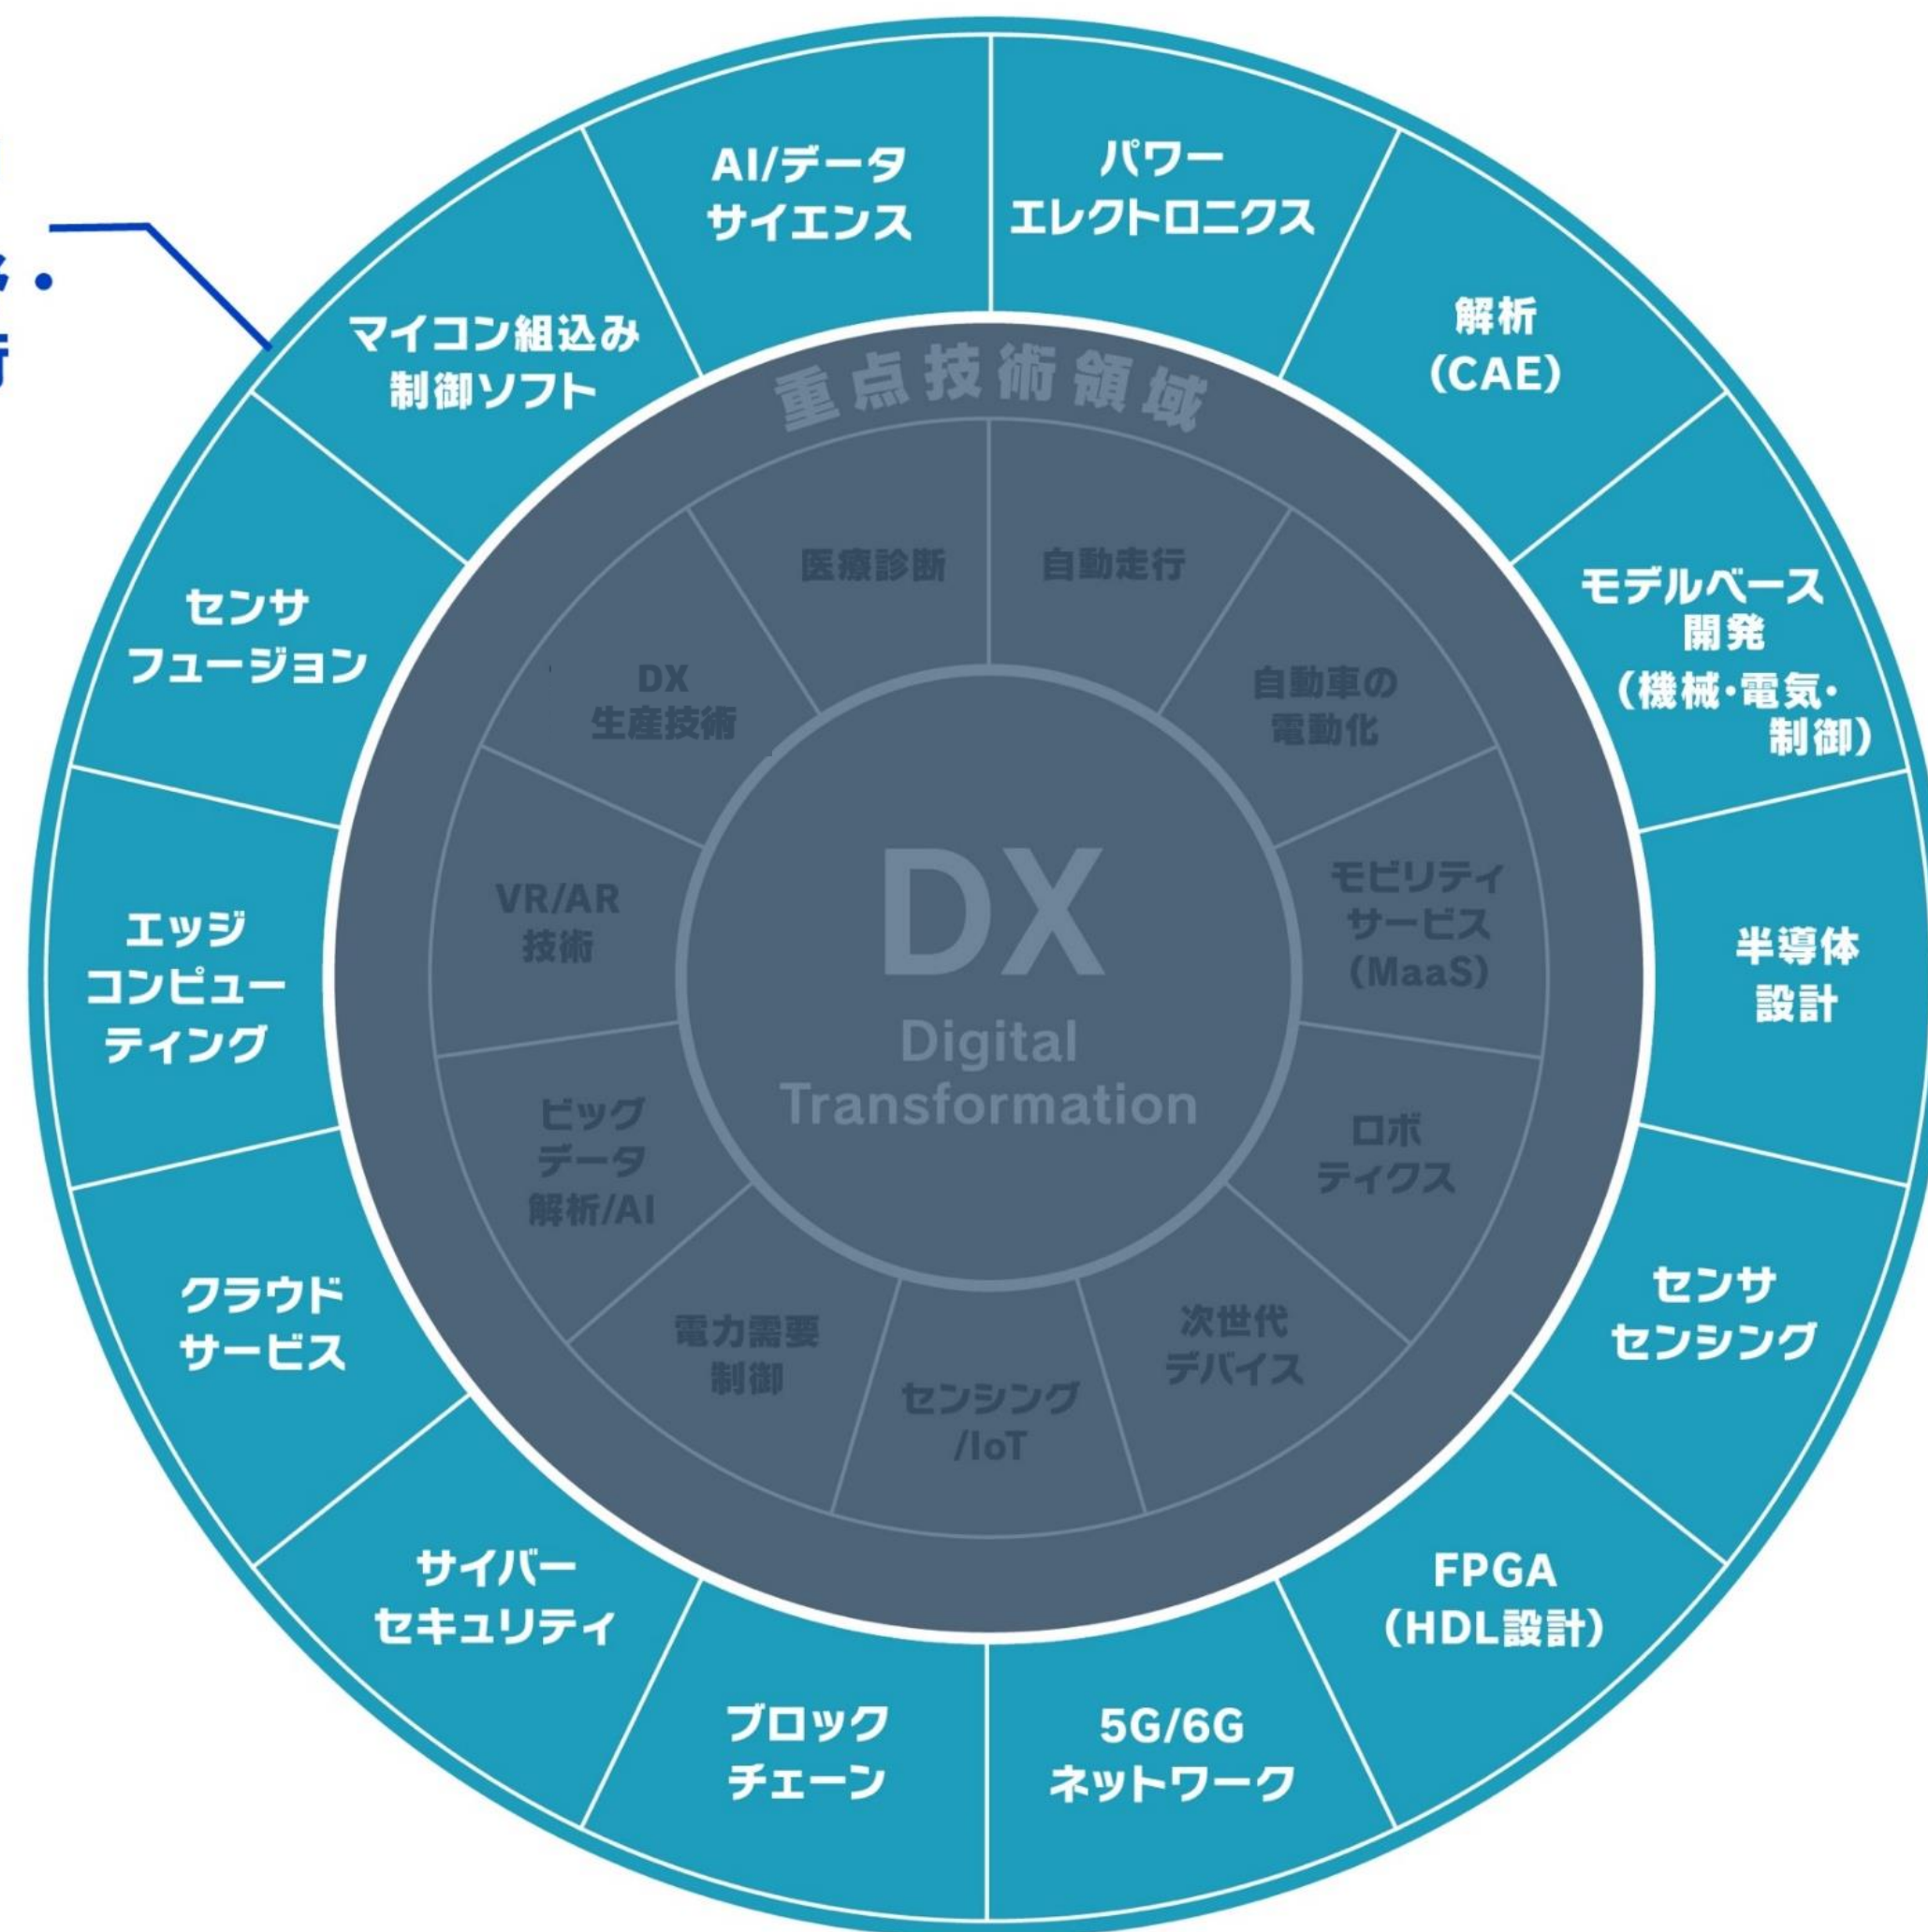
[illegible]ク・
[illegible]行

AI/データ
サイエンス

パワー
エレクトロニクス

解析
(CAE)

モデルベース
開発
(機械・電気・
制御)

半導体
設計

センサ
センシング

FPGA
(HDL設計)

5G/6G
ネットワーク

ブロック
チェーン

サイバー
セキュリティ

クラウド
サービス

エッジ
コンピュー
ティング

センサ
フュージョン

マイコン組込み
制御ソフト

重点技術領域

医療診断

自動走行

自動車の
電動化

モビリティ
サービス
(MaaS)

ロボ
ティクス

次世代
デバイス

センシング
/IoT

電力需要
制御

ビッグ
データ
解析/AI

VR/AR
技術

DX
生産技術

DX
Digital
Transformation